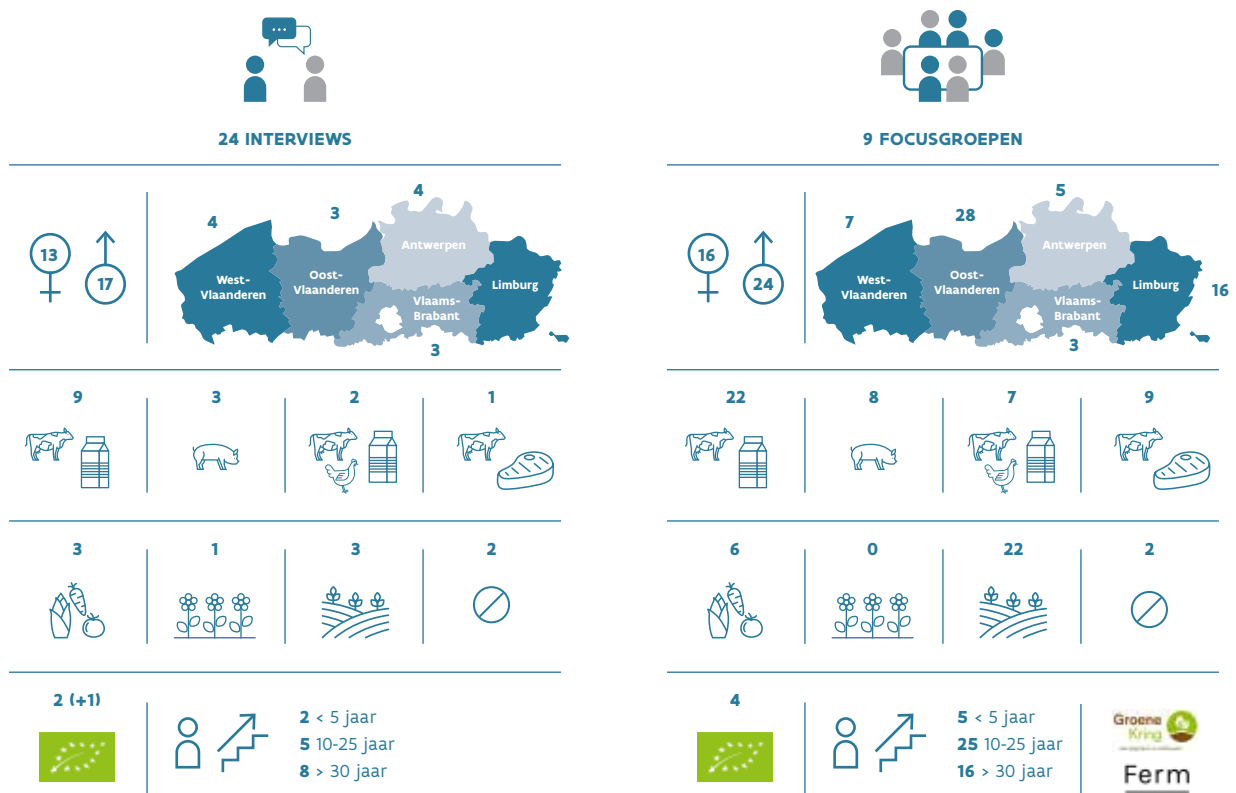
24 INTERVIEWS

13 17

4 3 4
West-Vlaanderen
Oost-Vlaanderen
Antwerpen
Vlaams-Brabant
Limburg
3

9 3 2 1

3 1 3 2

2 (+1)

2 < 5 jaar
5 10-25 jaar
8 > 30 jaar

9 FOCUSGROEPEN

16 24

7 28 5
West-Vlaanderen
Oost-Vlaanderen
Antwerpen
Vlaams-Brabant
Limburg
16
3

22 8 7 9

6 0 22 2

4

5 < 5 jaar
25 10-25 jaar
16 > 30 jaar

Groene Kring

Ferm